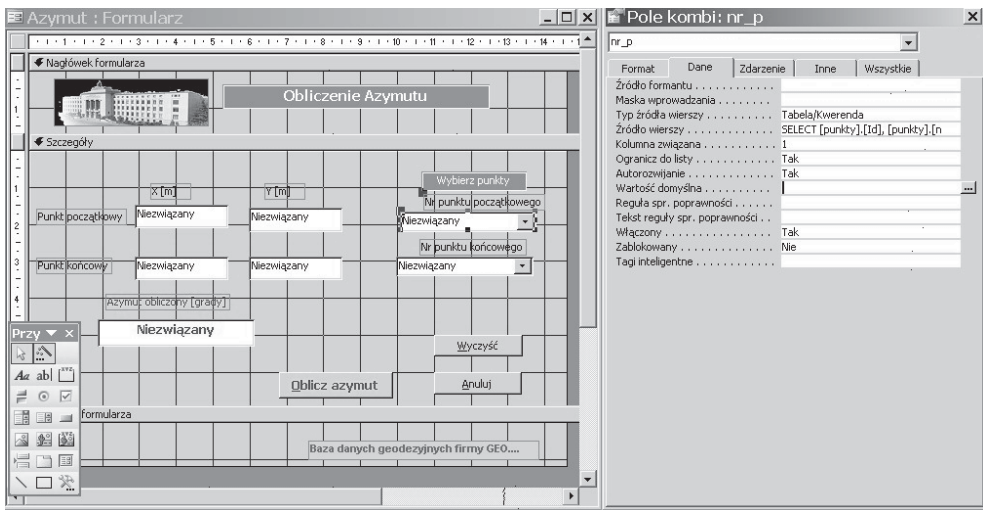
Azymut : Formularz

· 1 · 2 · 3 · 4 · 5 · 6 · 7 · 8 · 9 · 10 · 11 · 12 · 13 · 14 ·

Nagłówek formularza

Obliczenie Azymutu

Szczegóły

X [m]

Y [m]

Wybierz punkty

Nr punktu początkowego

Punkt początkowy

Niezwiązany

Niezwiązany

Niezwiązany

Nr punktu końcowego

Punkt końcowy

Niezwiązany

Niezwiązany

Niezwiązany

Azymut obliczony [grady]

Niezwiązany

Przy

Wyczyść

Oblicz azymut

Anuluj

formularza

Baza danych geodezyjnych firmy GEO....

Pole kombi: nr_p

nr_p

Format | Dane | Zdarzenie | Inne | Wszystkie

| | |
|---|---|
| Źródło formantu | |
| Maska wprowadzania | |
| Typ źródła wierszy | Tabela/Kwerenda |
| Źródło wierszy | SELECT [punkty].[Id], [punkty].[n |
| Kolumna związana | 1 |
| Ogranicz do listy | Tak |
| Autorozwijanie | Tak |
| Wartość domyślna | |
| Reguła spr. poprawności | |
| Tekst reguły spr. poprawności | |
| Włączony | Tak |
| Zablokowany | Nie |
| Tagi inteligentne | |